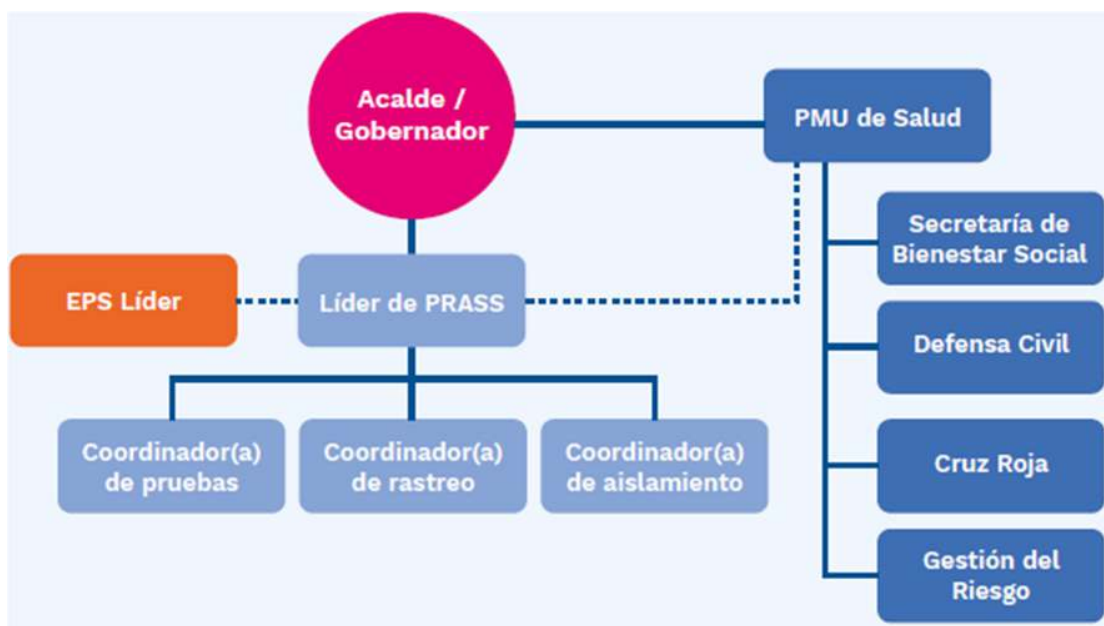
Acalde / Gobernador

PMU de Salud

Secretaría de Bienestar Social

EPS Líder

Líder de PRASS

Defensa Civil

Coordinador(a) de pruebas

Coordinador(a) de rastreo

Coordinador(a) de aislamiento

Cruz Roja

Gestión del Riesgo